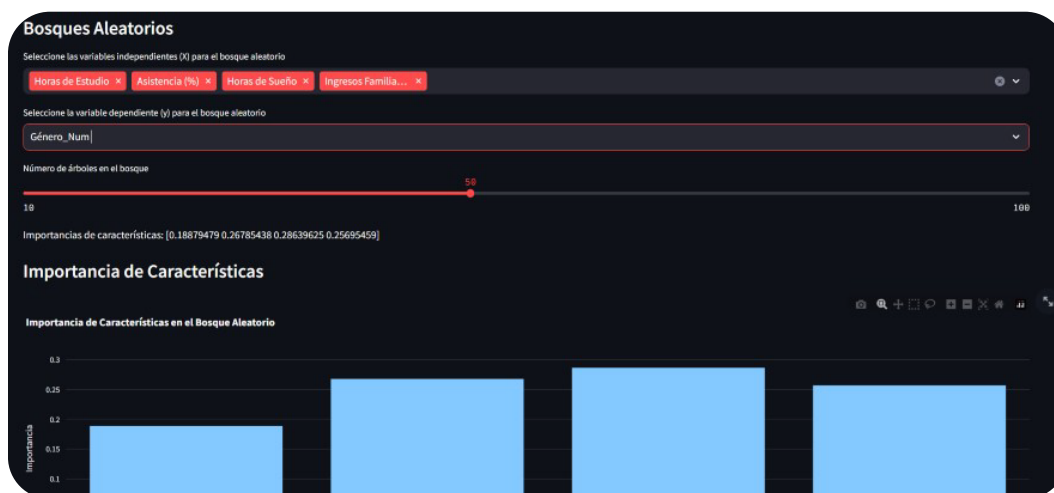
Bosques Aleatorios

Seleccione las variables independientes (X) para el bosque aleatorio

Horas de Estudio × Asistencia (%) × Horas de Sueño × Ingresos Familia... ×

Seleccione la variable dependiente (y) para el bosque aleatorio

Género_Num

Número de árboles en el bosque

50

10

100

Importancias de características: [0.18879479 0.26785438 0.28639625 0.25695459]

Importancia de Características

Importancia de Características en el Bosque Aleatorio

0.3

0.25

0.2

0.15

0.1

Importancia